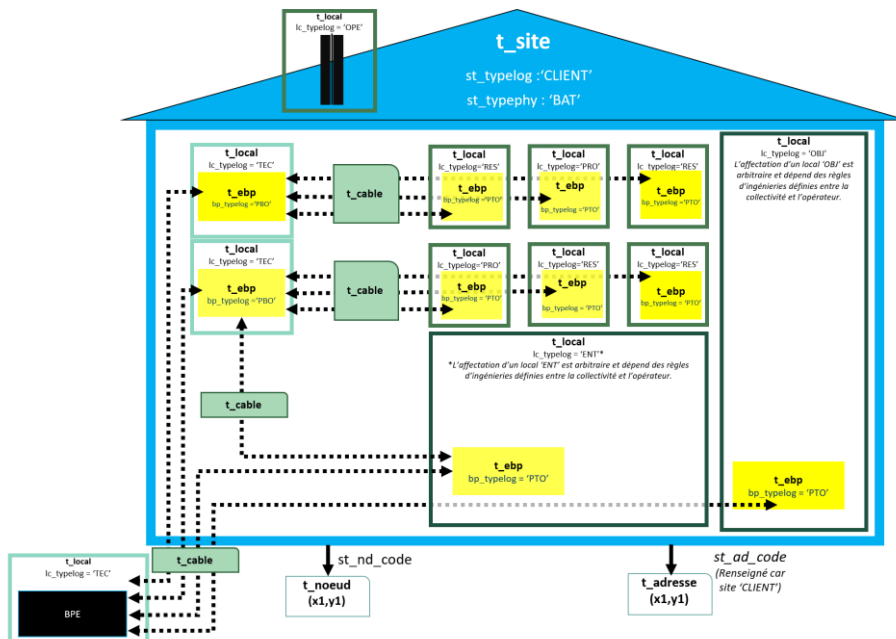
t_local
lc_typelog = 'OPE'

t_site
st_typelog :'CLIENT'
st_typephy : 'BAT'

t_local
lc_typelog = 'TEC'
t_ebp
bp_typelog ='PBO'

t_cable

t_local
lc_typelog='RES'
t_ebp
bp_typelog ='PTO'

t_local
lc_typelog='PRO'
t_ebp
bp_typelog ='PTO'

t_local
lc_typelog='RES'
t_ebp
bp_typelog ='PTO'

t_local
lc_typelog = 'OBJ'
L'affectation d'un local 'OBJ' est arbitraire et dépend des règles d'ingénieries définies entre la collectivité et l'opérateur.

t_local
lc_typelog = 'TEC'
t_ebp
bp_typelog ='PBO'

t_cable

t_local
lc_typelog='PRO'
t_ebp
bp_typelog ='PTO'

t_local
lc_typelog='RES'
t_ebp
bp_typelog ='PTO'

t_local
lc_typelog='RES'
t_ebp
bp_typelog ='PTO'

t_local
lc_typelog = 'ENT'*
*L'affectation d'un local 'ENT' est arbitraire et dépend des règles d'ingénieries définies entre la collectivité et l'opérateur.

t_cable

t_ebp
bp_typelog = 'PTO'

t_ebp
bp_typelog = 'PTO'

t_local
lc_typelog = 'TEC'
BPE

t_cable

st_nd_code
t_noeud
(x1,y1)

st_ad_code
(Renseigné car site 'CLIENT')
t_adresse
(x1,y1)